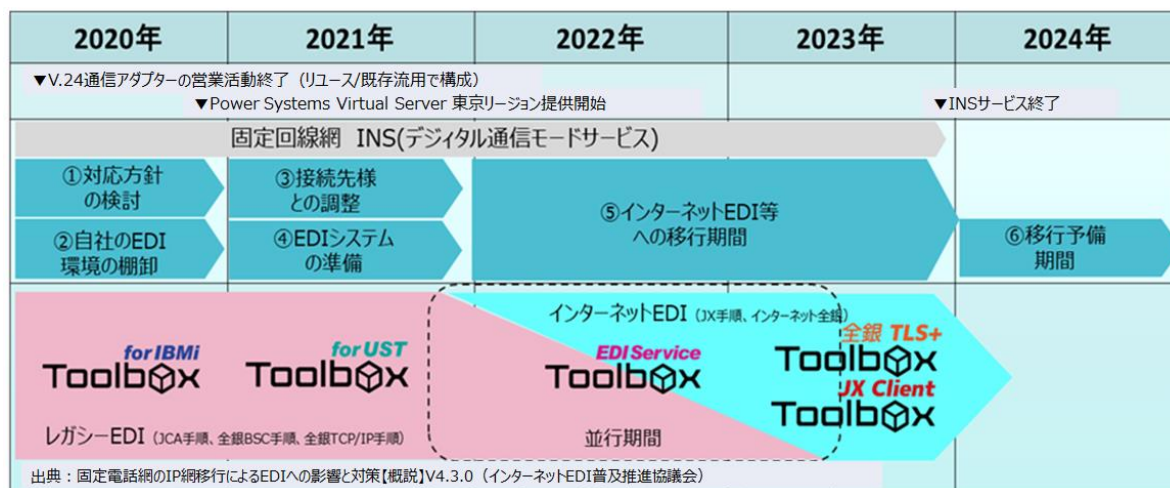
| 2020年 | 2021年 | 2022年 | 2023年 | 2024年 |
|---|---|---|---|---|

▼V.24通信アダプターの営業活動終了（リユース/既存流用で構成）

▼Power Systems Virtual Server 東京リージョン提供開始

▼INSサービス終了

固定回線網 INS(デジィタル通信モードサービス)

①対応方針の検討

②自社のEDI環境の棚卸

③接続先様との調整

④EDIシステムの準備

⑤インターネットEDI等への移行期間

⑥移行予備期間

インターネットEDI（JX手順、インターネット全銀）

for IBMi Toolbox

for UST Toolbox

EDI Service Toolbox

全銀 TLS+ Toolbox

JX Client Toolbox

レガシーEDI（JCA手順、全銀BSC手順、全銀TCP/IP手順）

並行期間

出典：固定電話網のIP網移行によるEDIへの影響と対策【概説】V4.3.0（インターネットEDI普及推進協議会）